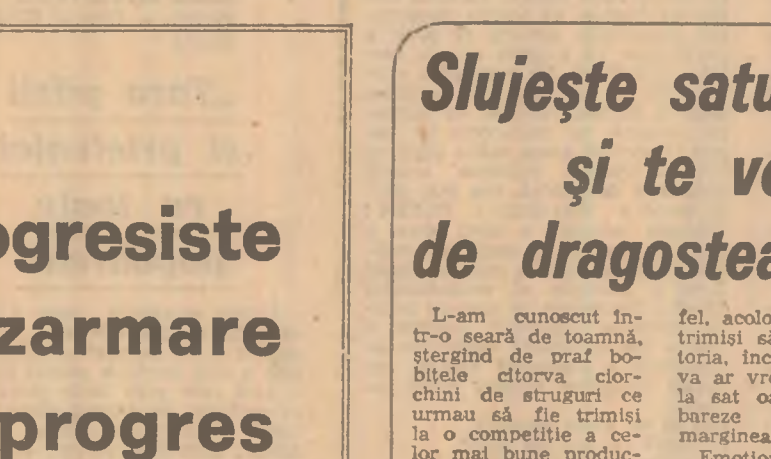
ogresiste

zarmare

progres

Slujeşte satu

şi te ve

de dragostea

L-am cunoscut într-o seară de toamnă, ştergind de praf bobiţele citorva ciorchini de struguri ce urmau să fie trimişi la o competiţie a celor mai bune produc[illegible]

fel, acolo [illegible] trimişi s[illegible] toria, inc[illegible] va ar vr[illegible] la sat o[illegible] bareze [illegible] marginea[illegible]
Emoţio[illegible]